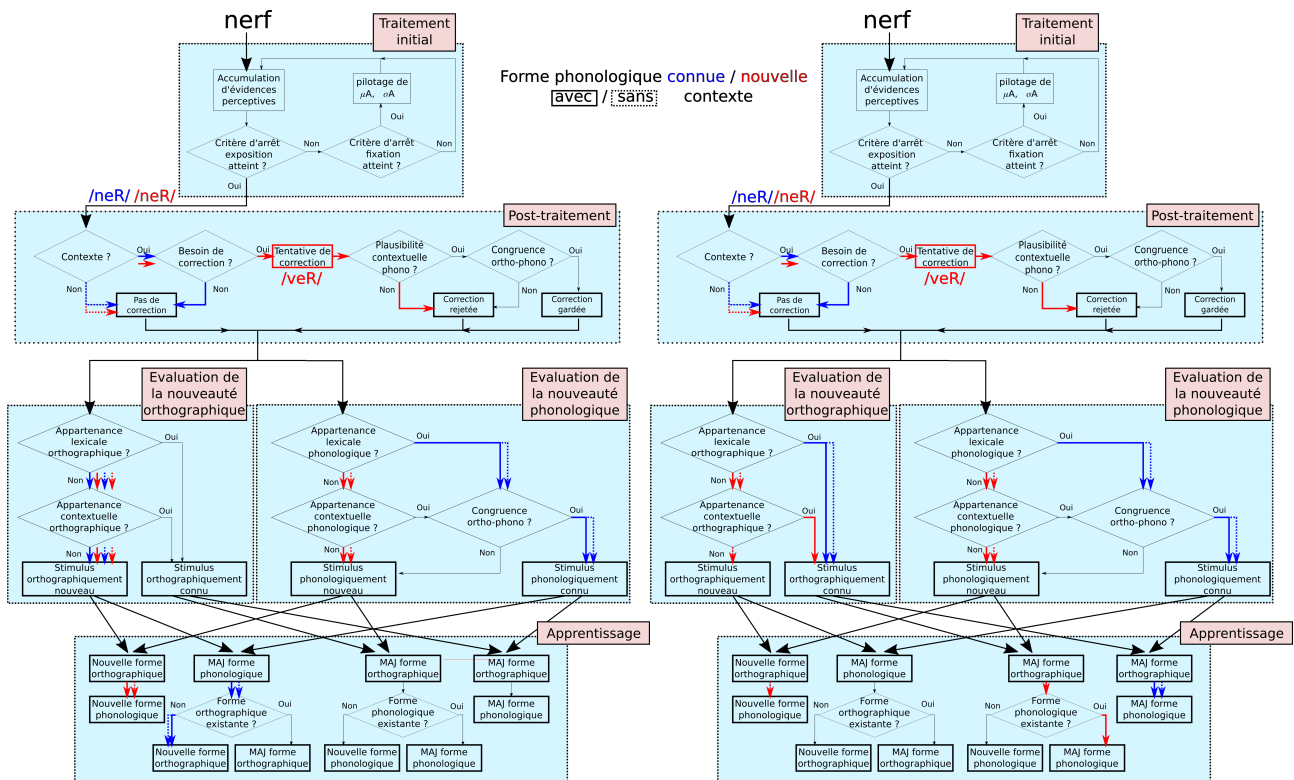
nerf

Traitement initial

Accumulation d'évidences perceptives

pilotage de $\mu A$, $\sigma A$

Oui

Critère d'arrêt exposition atteint ?

Non

Critère d'arrêt fixation atteint ?

Non

Oui

/neR/ /neR/

Post-traitement

Contexte ?

Oui

Non

Besoin de correction ?

Oui

Non

Tentative de correction

/veR/

Plausibilité contextuelle phono ?

Oui

Non

Congruence ortho-phono ?

Oui

Non

Pas de correction

Correction rejetée

Correction gardée

Evaluation de la nouveauté orthographique

Appartenance lexicale orthographique ?

Oui

Non

Appartenance contextuelle orthographique ?

Oui

Non

Stimulus orthographiquement nouveau

Stimulus orthographiquement connu

Evaluation de la nouveauté phonologique

Appartenance lexicale phonologique ?

Oui

Non

Appartenance contextuelle phonologique ?

Oui

Non

Congruence ortho-phono ?

Oui

Non

Stimulus phonologiquement nouveau

Stimulus phonologiquement connu

Apprentissage

Nouvelle forme orthographique

MAJ forme phonologique

MAJ forme orthographique

MAJ forme orthographique

Nouvelle forme phonologique

Non

Forme orthographique existante ?

Oui

Non

Forme phonologique existante ?

Oui

MAJ forme phonologique

Nouvelle forme orthographique

MAJ forme orthographique

Nouvelle forme phonologique

MAJ forme phonologique

Forme phonologique connue / nouvelle
avec / sans contexte

nerf

Traitement initial

Accumulation d'évidences perceptives

pilotage de $\mu A$, $\sigma A$

Oui

Critère d'arrêt exposition atteint ?

Non

Critère d'arrêt fixation atteint ?

Non

Oui

/neR//neR/

Post-traitement

Contexte ?

Oui

Non

Besoin de correction ?

Oui

Non

Tentative de correction

/veR/

Plausibilité contextuelle phono ?

Oui

Non

Congruence ortho-phono ?

Oui

Non

Pas de correction

Correction rejetée

Correction gardée

Evaluation de la nouveauté orthographique

Appartenance lexicale orthographique ?

Oui

Non

Appartenance contextuelle orthographique ?

Oui

Non

Stimulus orthographiquement nouveau

Stimulus orthographiquement connu

Evaluation de la nouveauté phonologique

Appartenance lexicale phonologique ?

Oui

Non

Appartenance contextuelle phonologique ?

Oui

Non

Congruence ortho-phono ?

Oui

Non

Stimulus phonologiquement nouveau

Stimulus phonologiquement connu

Apprentissage

Nouvelle forme orthographique

MAJ forme phonologique

MAJ forme orthographique

MAJ forme orthographique

Nouvelle forme phonologique

Non

Forme orthographique existante ?

Oui

Non

Forme phonologique existante ?

Oui

MAJ forme phonologique

Nouvelle forme orthographique

MAJ forme orthographique

Nouvelle forme phonologique

MAJ forme phonologique